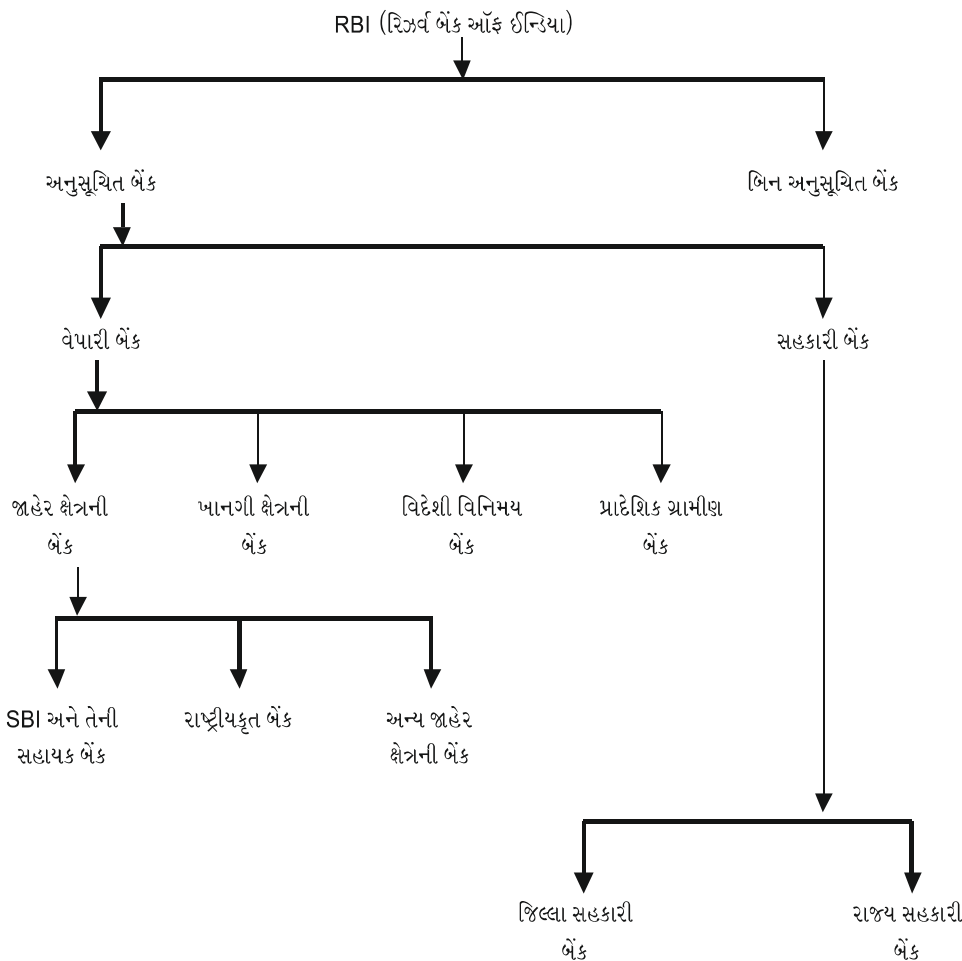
RBI (રિઝર્વ બેંક ઑફ ઈન્ડિયા)

અનુસૂચિત બેંક

બિન અનુસૂચિત બેંક

વેપારી બેંક

સહકારી બેંક

જાહેર ક્ષેત્રની બેંક

ખાનગી ક્ષેત્રની બેંક

વિદેશી વિનિમય બેંક

પ્રાદેશિક ગ્રામીણ બેંક

SBI અને તેની સહાયક બેંક

રાષ્ટ્રીયકૃત બેંક

અન્ય જાહેર ક્ષેત્રની બેંક

જિલ્લા સહકારી બેંક

રાજ્ય સહકારી બેંક